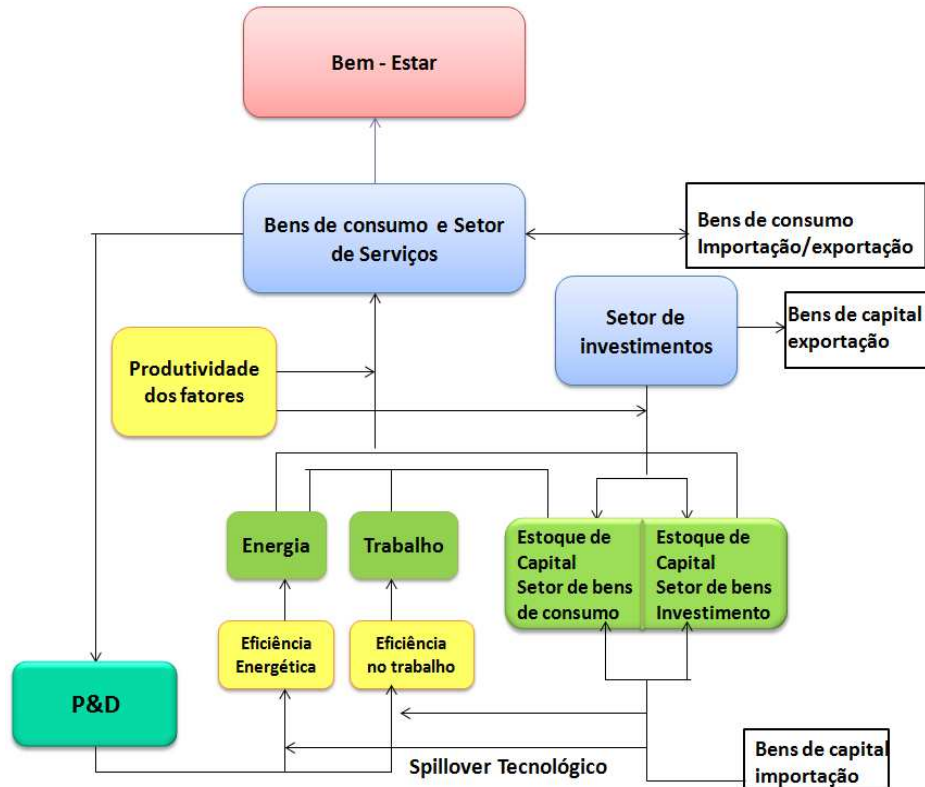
Bem - Estar

Bens de consumo e Setor de Serviços

Bens de consumo Importação/exportação

Setor de investimentos

Bens de capital exportação

Produtividade dos fatores

Energia

Trabalho

Estoque de Capital Setor de bens de consumo

Estoque de Capital Setor de bens Investimento

Eficiência Energética

Eficiência no trabalho

P&D

Spillover Tecnológico

Bens de capital importação